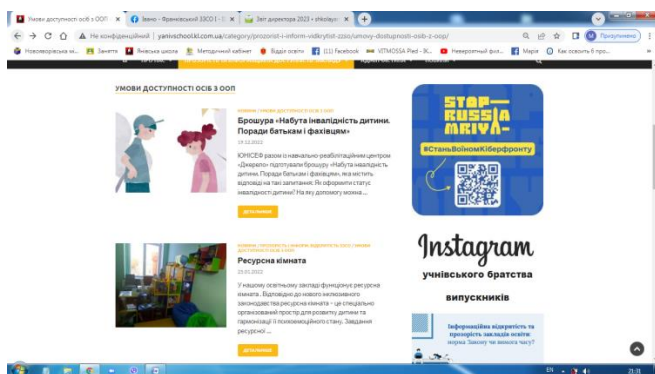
Умови доступності осіб з ООП | Ямниця - Франківський ЗЗСО | Звіт директора 2023 « yavschool

Не конфіденційний | yanivschoolkl.com.ua/category/prozorist-i-inform-vidkrytist-zzso/umovy-dostupnosti-osib-z-oop/

Новоозерівська мі... Замєтів Янівська школа Методичний кабінет Відділ освіти (11) Facebook VITMOSSA Pied - IK... Неймовірний фот... Марія Как освоить 6 про...

Призупинено

УМОВИ ДОСТУПНОСТІ ОСІБ З ООП

УМОВИ | УМОВИ ДОСТУПНОСТІ ОСІБ З ООП

Брошура «Набута інвалідність дитини. Поради батькам і фахівцям»

19.12.2022

ЮНІСЕФ разом із навчально-реабілітаційним центром «Джерело» підготували брошуру «Набута інвалідність дитини. Поради батькам і фахівцям», яка містить відповіді на такі запитання: Як оформити статус інвалідності дитині? На яку допомогу можна ...

ДЕТАЛЬНІШЕ

ІНКЛЮЗИВНЕ | ПРОЗОРІСТЬ І ІНФОРМ. ВІДКРИТІСТЬ ЗЗСО | УМОВИ ДОСТУПНОСТІ ОСІБ З ООП

Ресурсна кімната

25.01.2022

У нашому освітньому закладі функціонує ресурсна кімната . Відповідно до нового інклюзивного законодавства ресурсна кімната – це спеціально організований простір для розвитку дитини та гармонізації її психоемоційного стану. Завдання ресурсної ...

ДЕТАЛЬНІШЕ

STOP RUSSIA MRIYA

#СтаньВоїномКіберфронту

Instagram

учнівського братства

випускників

Інформаційна відкритість та прозорість закладів освіти: вимоги Закону чи вимога часу?

EN 21:31